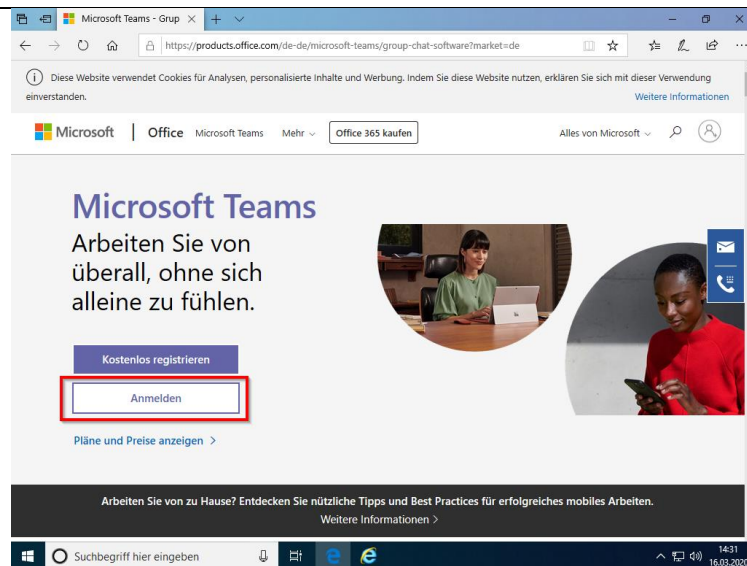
Microsoft Teams - Grup

https://products.office.com/de-de/microsoft-teams/group-chat-software?market=de

Diese Website verwendet Cookies für Analysen, personalisierte Inhalte und Werbung. Indem Sie diese Website nutzen, erklären Sie sich mit dieser Verwendung einverstanden.

Weitere Informationen

Microsoft | Office Microsoft Teams Mehr Office 365 kaufen Alles von Microsoft

Microsoft Teams

Arbeiten Sie von überall, ohne sich alleine zu fühlen.

Kostenlos registrieren

Anmelden

Pläne und Preise anzeigen >

Arbeiten Sie von zu Hause? Entdecken Sie nützliche Tipps und Best Practices für erfolgreiches mobiles Arbeiten.

Weitere Informationen >

Suchbegriff hier eingeben

14:31
16.03.202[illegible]